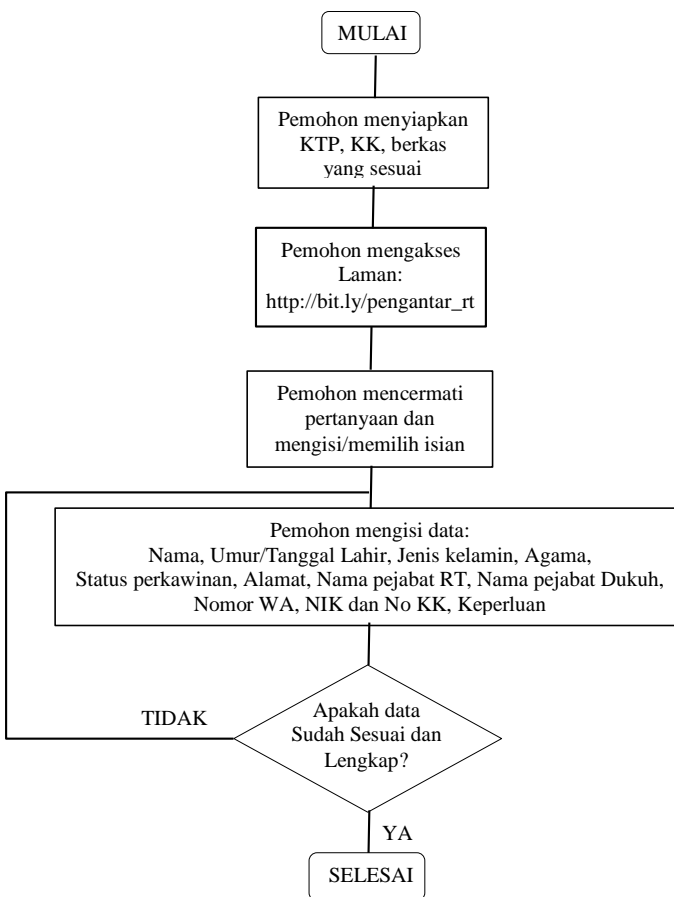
MULAI

Pemohon menyiapkan KTP, KK, berkas yang sesuai

Pemohon mengakses Laman: http://bit.ly/pengantar_rt

Pemohon mencermati pertanyaan dan mengisi/memilih isian

Pemohon mengisi data:
Nama, Umur/Tanggal Lahir, Jenis kelamin, Agama, Status perkawinan, Alamat, Nama pejabat RT, Nama pejabat Dukuh, Nomor WA, NIK dan No KK, Keperluan

TIDAK

Apakah data Sudah Sesuai dan Lengkap?

YA

SELESAI